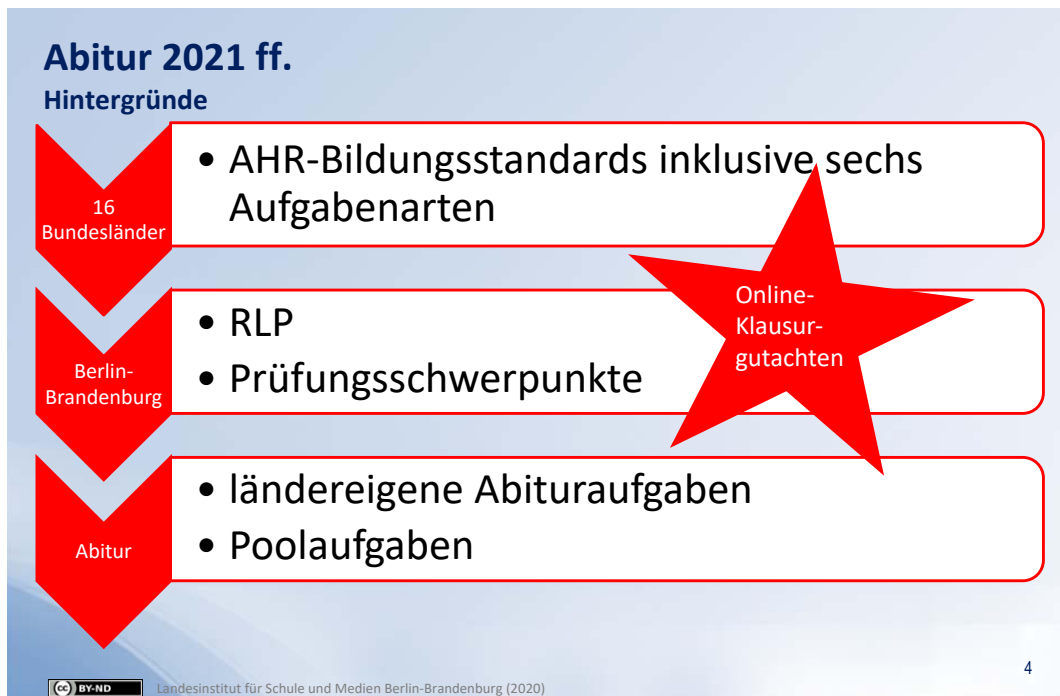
Abitur 2021 ff.
Hintergründe

16 Bundesländer

• AHR-Bildungsstandards inklusive sechs Aufgabenarten

Berlin-Brandenburg

• RLP
• Prüfungsschwerpunkte

Online-Klausurgutachten

Abitur

• ländereigene Abituraufgaben
• Poolaufgaben

4

cc BY-ND Landesinstitut für Schule und Medien Berlin-Brandenburg (2020)